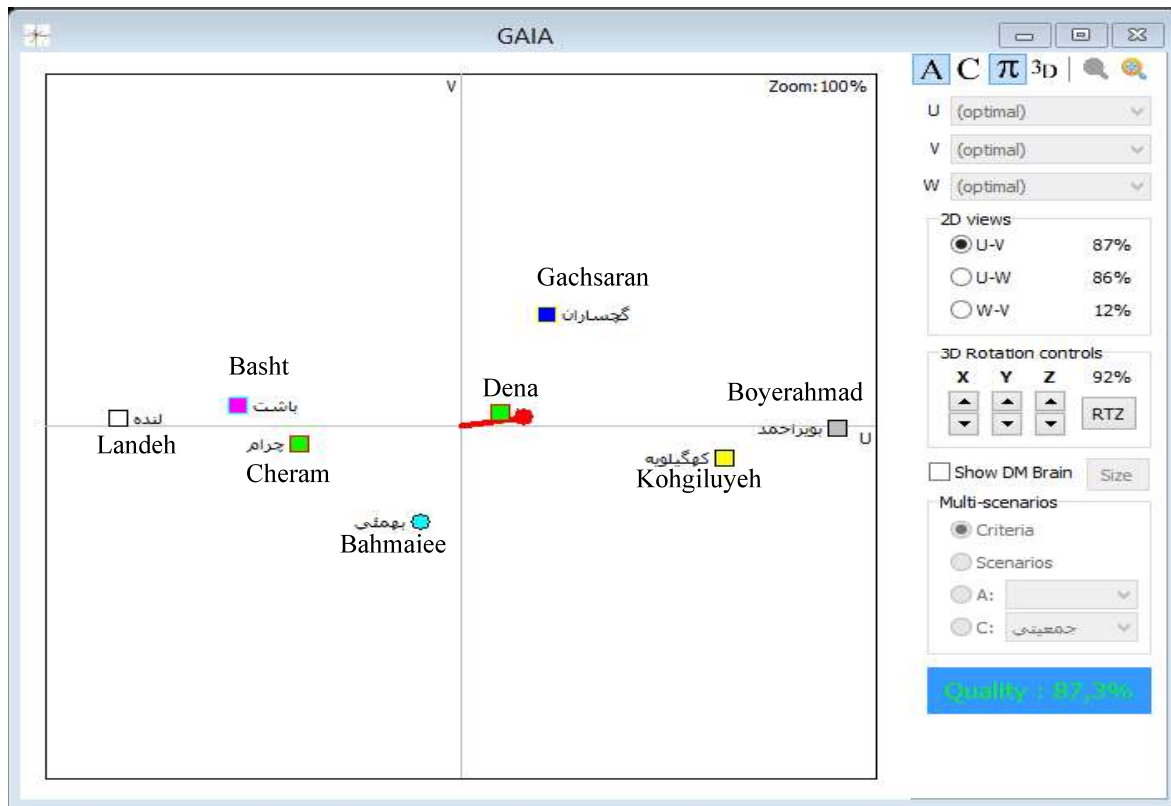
GAIA

V

Zoom: 100%

Gachsaran

گچساران

Basht

باشت

Dena

Boyerahmad

لنده

Landeh

چرام

Cheram

بویراحمد

U

کهگیلویه

Kohgiluyeh

بهمئی

Bahmaiee

A C π 3D

U (optimal)

V (optimal)

W (optimal)

2D views

U-V 87%

U-W 86%

W-V 12%

3D Rotation controls

X Y Z 92%

RTZ

Show DM Brain

Size

Multi-scenarios

Criteria

Scenarios

A:

C: جمعیتی

Quality : 87,2%